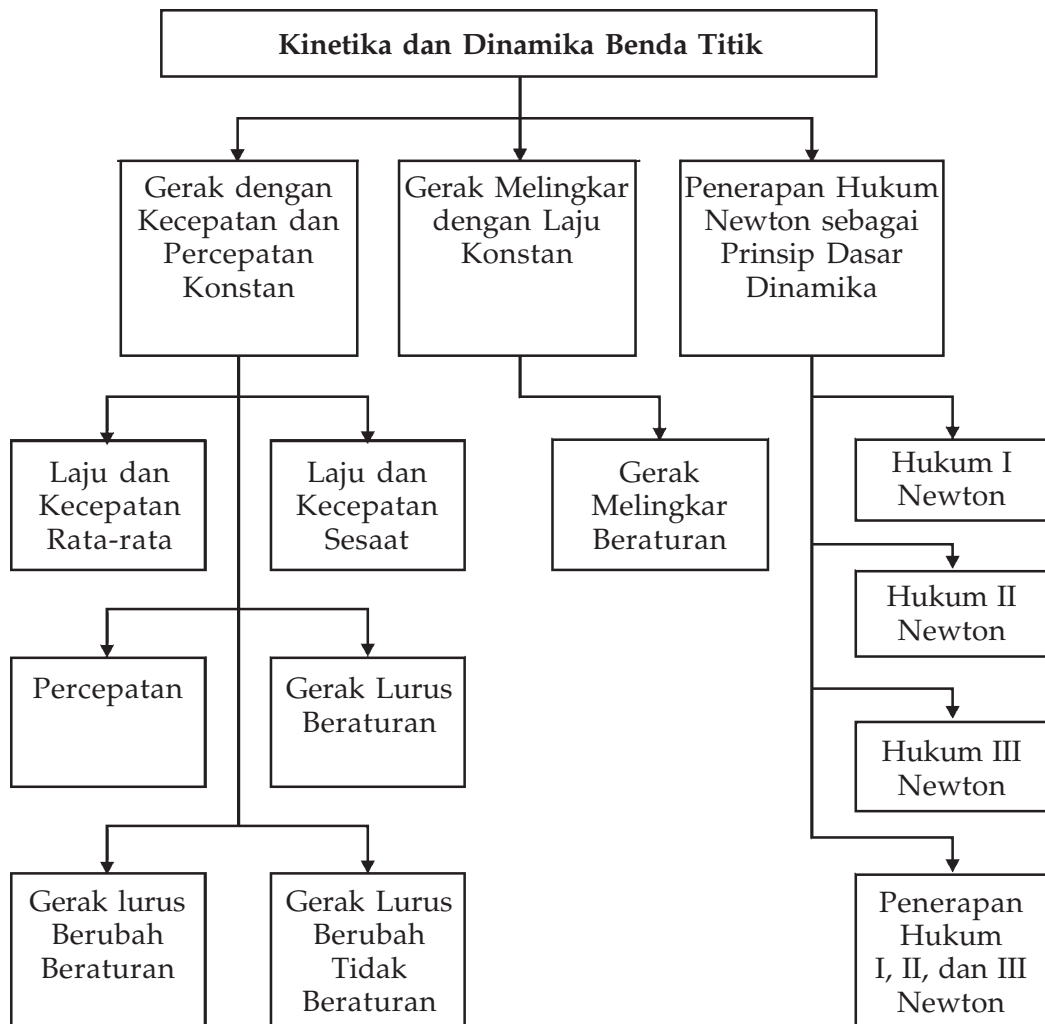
Kinetika dan Dinamika Benda Titik

Gerak dengan Kecepatan dan Percepatan Konstan

Gerak Melingkar dengan Laju Konstan

Penerapan Hukum Newton sebagai Prinsip Dasar Dinamika

Laju dan Kecepatan Rata-rata

Laju dan Kecepatan Sesaat

Percepatan

Gerak Lurus Beraturan

Gerak lurus Berubah Beraturan

Gerak Lurus Berubah Tidak Beraturan

Gerak Melingkar Beraturan

Hukum I Newton

Hukum II Newton

Hukum III Newton

Penerapan Hukum I, II, dan III Newton